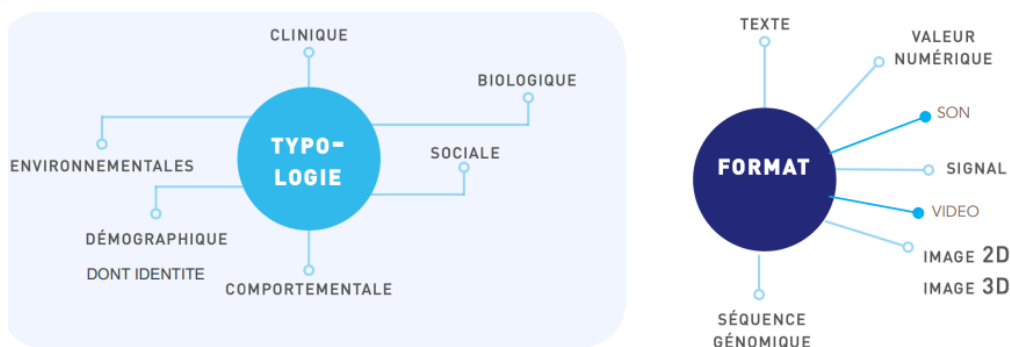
CLINIQUE

BIOLOGIQUE

ENVIRONNEMENTALES

TYPO-
LOGIE

SOCIALE

DÉMOGRAPHIQUE

DONT IDENTITE

COMPORTEMENTALE

TEXTE

VALEUR
NUMÉRIQUE

SON

FORMAT

SIGNAL

VIDEO

IMAGE 2D

IMAGE 3D

SÉQUENCE
GÉNOMIQUE